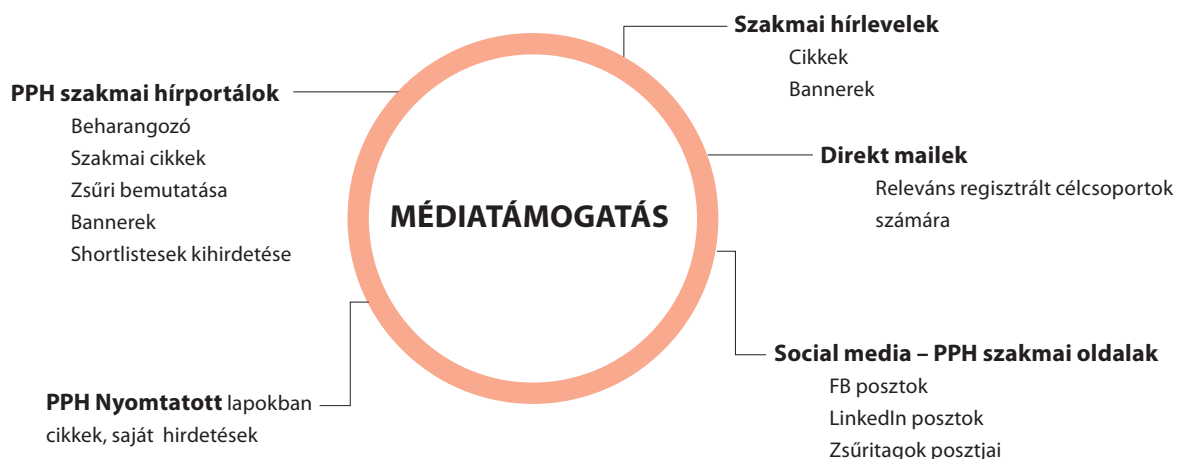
Szakmai hírlevelek
Cikkek
Bannerek

PPH szakmai hírportálok
Beharangozó
Szakmai cikkek
Zsűri bemutatása
Bannerek
Shortlistesek kihirdetése

Direkt mailek
Releváns regisztrált célcsoportok számára

MÉDIATÁMOGATÁS

Social media – PPH szakmai oldalak
FB posztok
LinkedIn posztok
Zsűritagok posztjai

PPH Nyomtatott lapokban cikkek, saját hirdetések